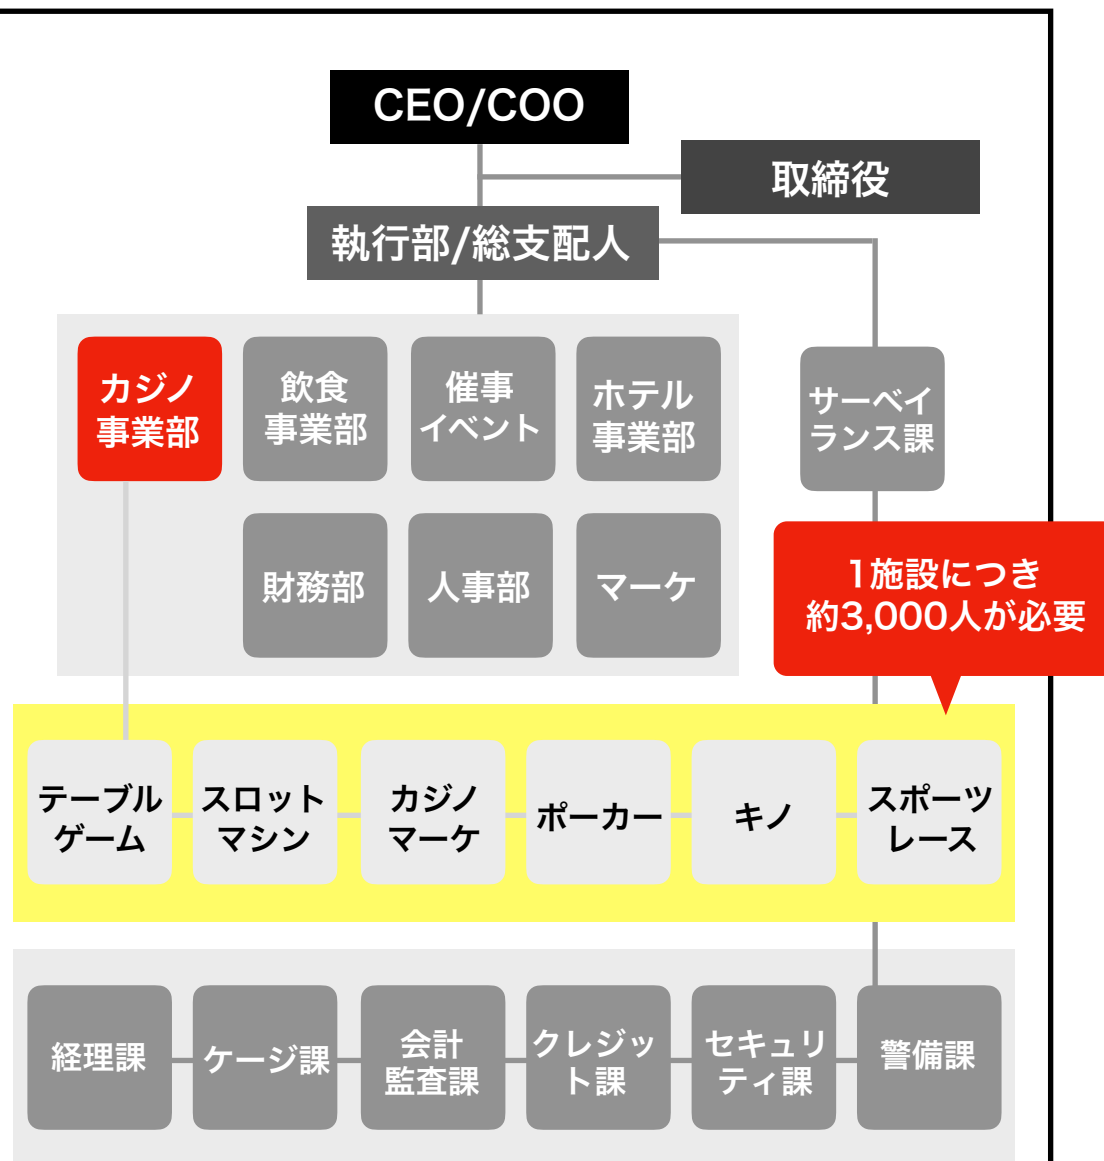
CEO/COO

取締役

執行部/総支配人

カジノ事業部

飲食事業部

催事イベント

ホテル事業部

サーベイランス課

財務部

人事部

マーケ

1施設につき約3,000人が必要

テーブルゲーム

スロットマシン

カジノマーケ

ポーカー

キノ

スポーツレース

経理課

ケージ課

会計監査課

クレジット課

セキュリティ課

警備課